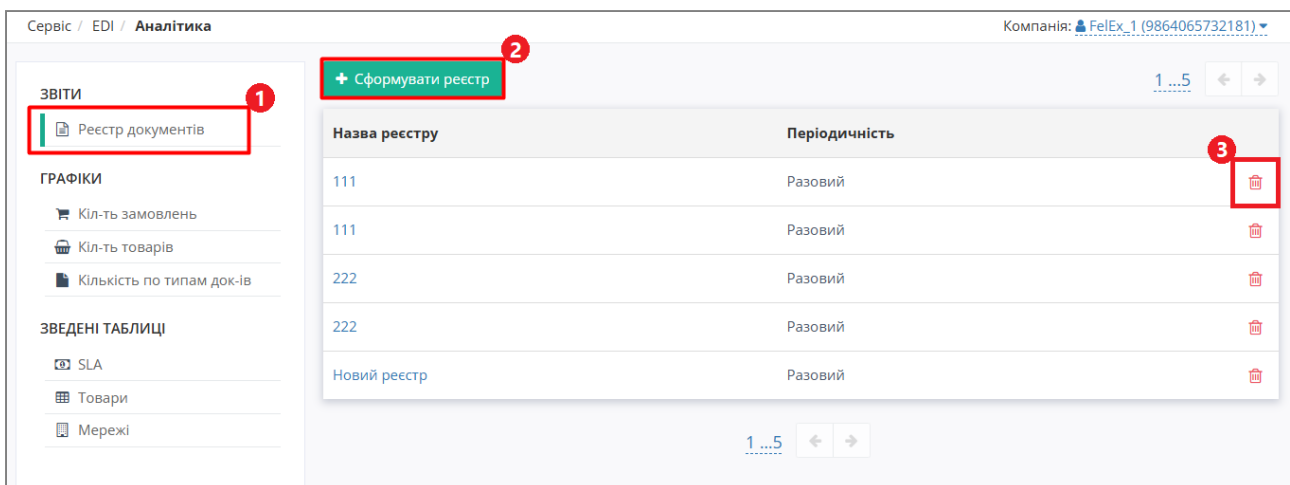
Сервіс / EDI / Аналітика

Компанія: FelEx_1 (9864065732181)

ЗВІТИ
1
Реєстр документів

ГРАФІКИ
Кіл-ть замовлень
Кіл-ть товарів
Кількість по типам док-ів

ЗВЕДЕНІ ТАБЛИЦІ
SLA
Товари
Мережі

2
+ Сформувати реєстр

1 ...5

3

| Назва реєстру | Періодичність | |
|---|---|---|
| 111 | Разовий | |
| 111 | Разовий | |
| 222 | Разовий | |
| 222 | Разовий | |
| Новий реєстр | Разовий | |

1 ...5